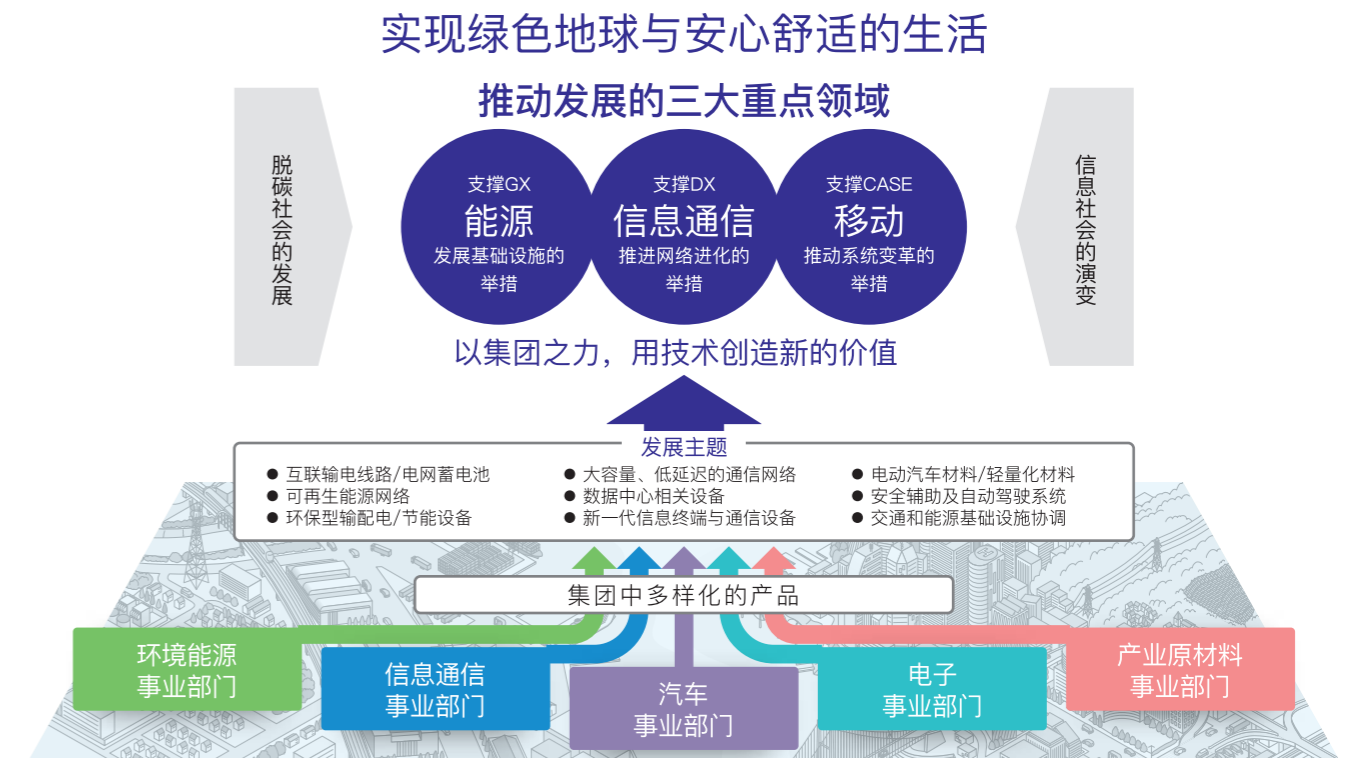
实现绿色地球与安心舒适的生活

推动发展的三大重点领域

脱碳社会的发展

支撑GX
能源
发展基础设施的举措

支撑DX
信息通信
推进网络进化的举措

支撑CASE
移动
推动系统变革的举措

信息社会的演变

以集团之力，用技术创造新的价值

发展主题

● 互联输电线路/电网蓄电池
● 可再生能源网络
● 环保型输配电/节能设备

● 大容量、低延迟的通信网络
● 数据中心相关设备
● 新一代信息终端与通信设备

● 电动汽车材料/轻量化材料
● 安全辅助及自动驾驶系统
● 交通和能源基础设施协调

集团中多样化的产品

环境能源事业部门

信息通信事业部门

汽车事业部门

电子事业部门

产业原材料事业部门